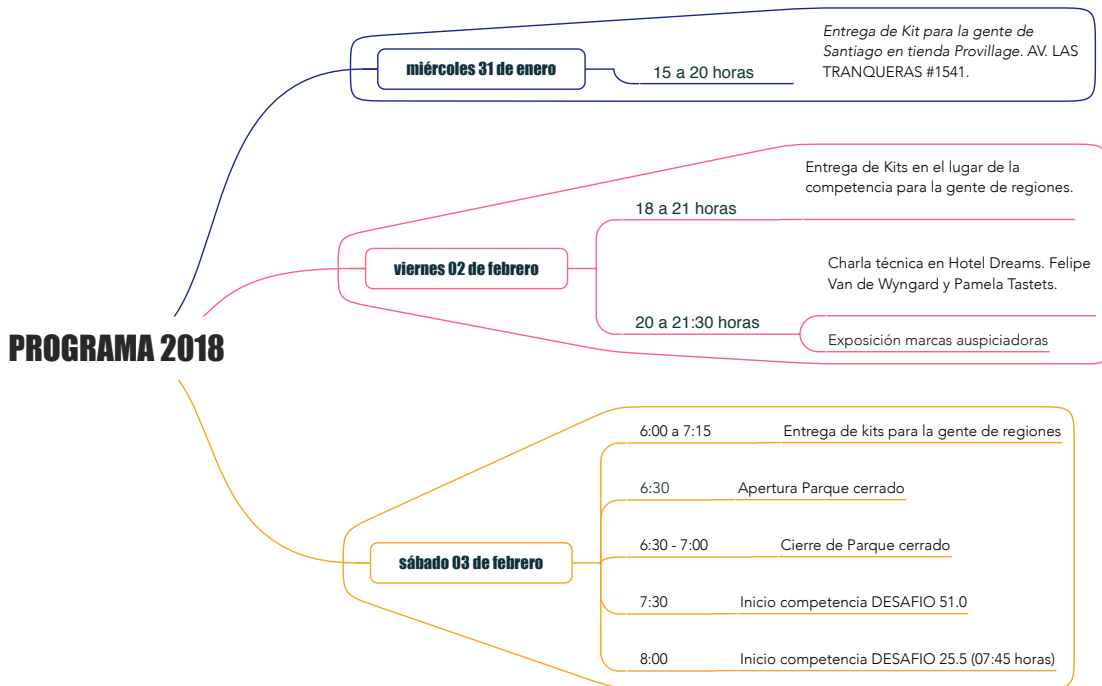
PROGRAMA 2018

miércoles 31 de enero

15 a 20 horas

Entrega de Kit para la gente de Santiago en tienda Provillage. AV. LAS TRANQUERAS #1541.

viernes 02 de febrero

18 a 21 horas

Entrega de Kits en el lugar de la competencia para la gente de regiones.

20 a 21:30 horas

Charla técnica en Hotel Dreams. Felipe Van de Wyngard y Pamela Tastets.

Exposición marcas auspiciadoras

sábado 03 de febrero

6:00 a 7:15 Entrega de kits para la gente de regiones

6:30 Apertura Parque cerrado

6:30 - 7:00 Cierre de Parque cerrado

7:30 Inicio competencia DESAFIO 51.0

8:00 Inicio competencia DESAFIO 25.5 (07:45 horas)